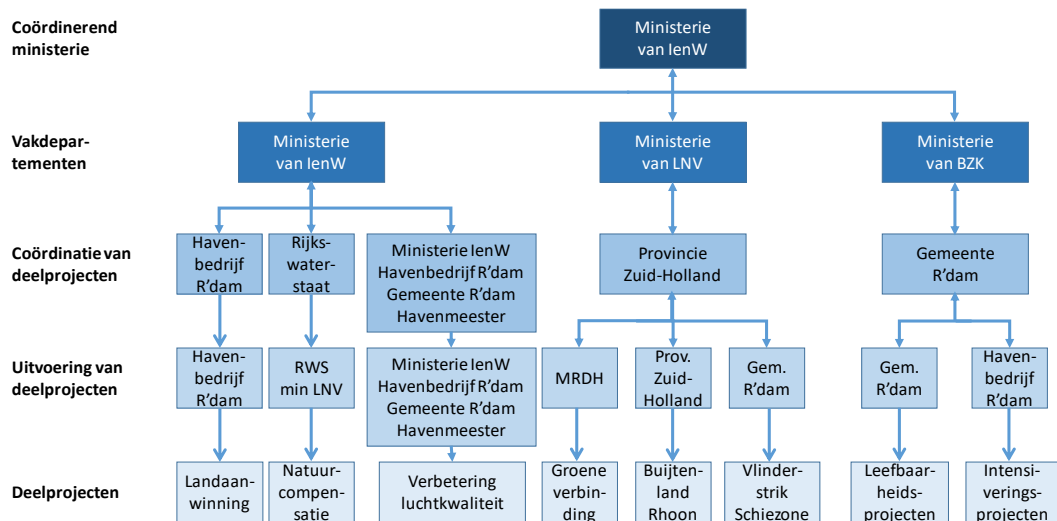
Coördinerend ministerie

Ministerie van IenW

Vakdepartementen

Ministerie van IenW

Ministerie van LNV

Ministerie van BZK

Coördinatie van deelprojecten

Havenbedrijf R'dam

Rijkswaterstaat

Ministerie IenW Havenbedrijf R'dam Gemeente R'dam Havenmeester

Provincie Zuid-Holland

Gemeente R'dam

Uitvoering van deelprojecten

Havenbedrijf R'dam

RWS min LNV

Ministerie IenW Havenbedrijf R'dam Gemeente R'dam Havenmeester

MRDH

Prov. Zuid-Holland

Gem. R'dam

Gem. R'dam

Havenbedrijf R'dam

Deelprojecten

Landaanwinning

Natuurcompensatie

Verbetering luchtkwaliteit

Groene verbinding

Buijtenland Rhoon

Vlinderstrik Schiezone

Leefbaarheidsprojecten

Intensiveringsprojecten